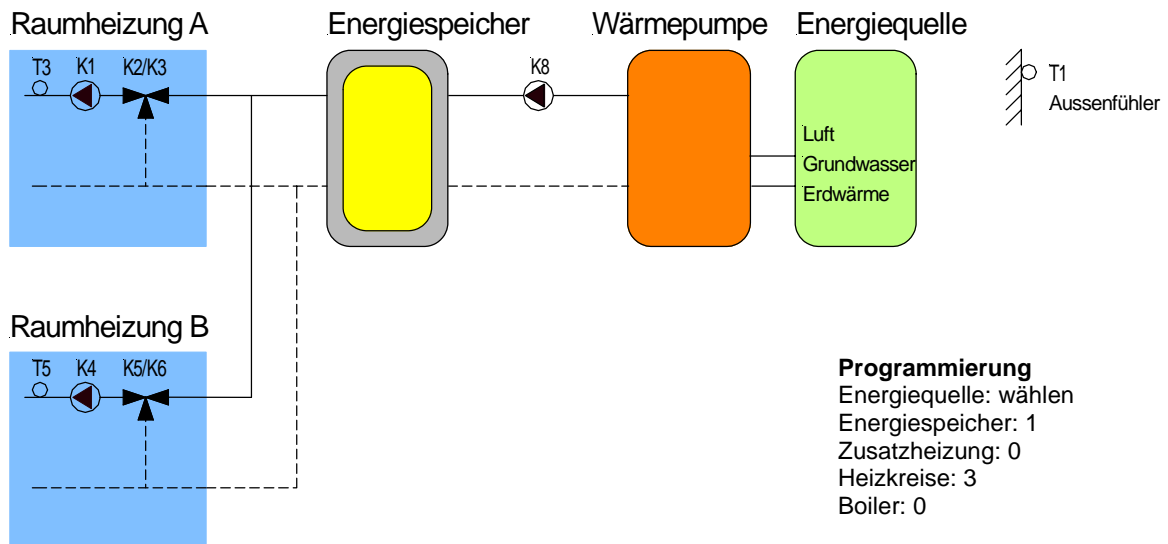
Raumheizung A

T3 K1 K2/K3

Energiespeicher

K8

Wärmepumpe

Energiequelle

Luft
Grundwasser
Erdwärme

T1
Aussenfühler

Raumheizung B

T5 K4 K5/K6

**Programmierung**
Energiequelle: wählen
Energiespeicher: 1
Zusatzheizung: 0
Heizkreise: 3
Boiler: 0